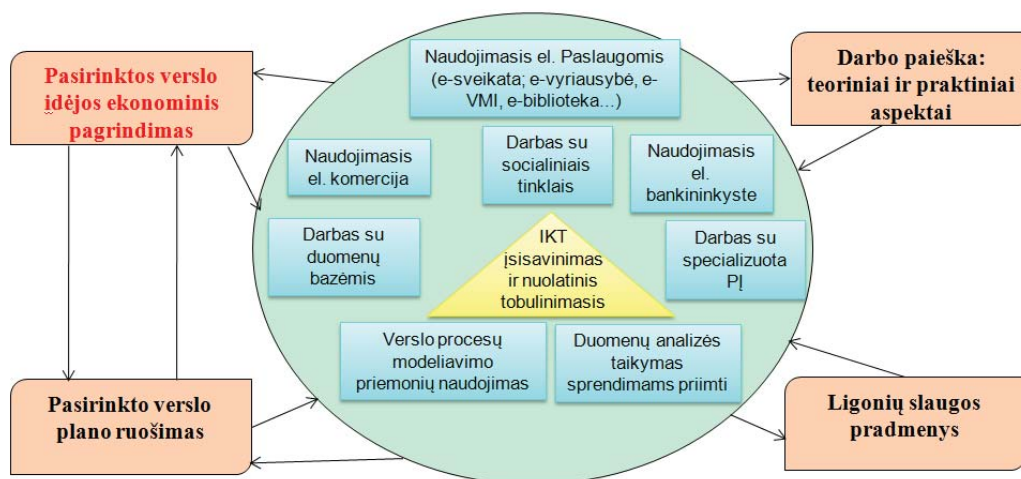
Pasirinktos verslo idėjos ekonominis pagrindimas

Naudojimasis el. Paslaugomis (e-sveikata; e-vyriausybė, e-VMI, e-biblioteka...)

Darbo paieška: teoriniai ir praktiniai aspektai

Naudojimasis el. komercija

Darbas su socialiniais tinklais

Naudojimasis el. bankininkyste

Darbas su duomenų bazėmis

IKT įsisavinimas ir nuolatinis tobulinimasis

Darbas su specializuota PĮ

Verslo procesų modeliavimo priemonių naudojimas

Duomenų analizės taikymas sprendimams priimti

Pasirinkto verslo plano ruošimas

Ligonių slaugos pradmenys